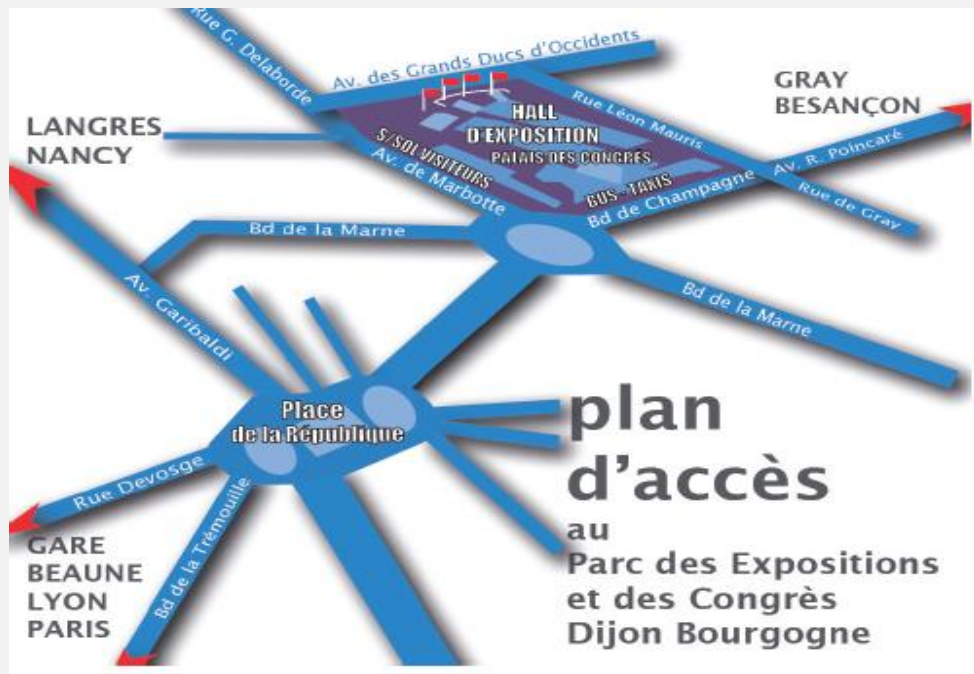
Rue G. Delaborde

Av. des Grands Ducs d'Occidents

GRAY
BESANÇON

Rue Léon Mauris

LANGRES
NANCY

HALL
D'EXPOSITION

PALAIS DES CONGRÈS

S/SOL VISITEURS

Av. de Marbotte

BUS - TAXIS

Bd de Champagne

Av. R. Poincaré

Rue de Gray

Bd de la Marne

Av. Garibaldi

Bd de la Marne

Place
de la République

plan
d'accès

au
Parc des Expositions
et des Congrès
Dijon Bourgogne

Rue Devosge

Bd de la Trémouille

GARE
BEAUNE
LYON
PARIS